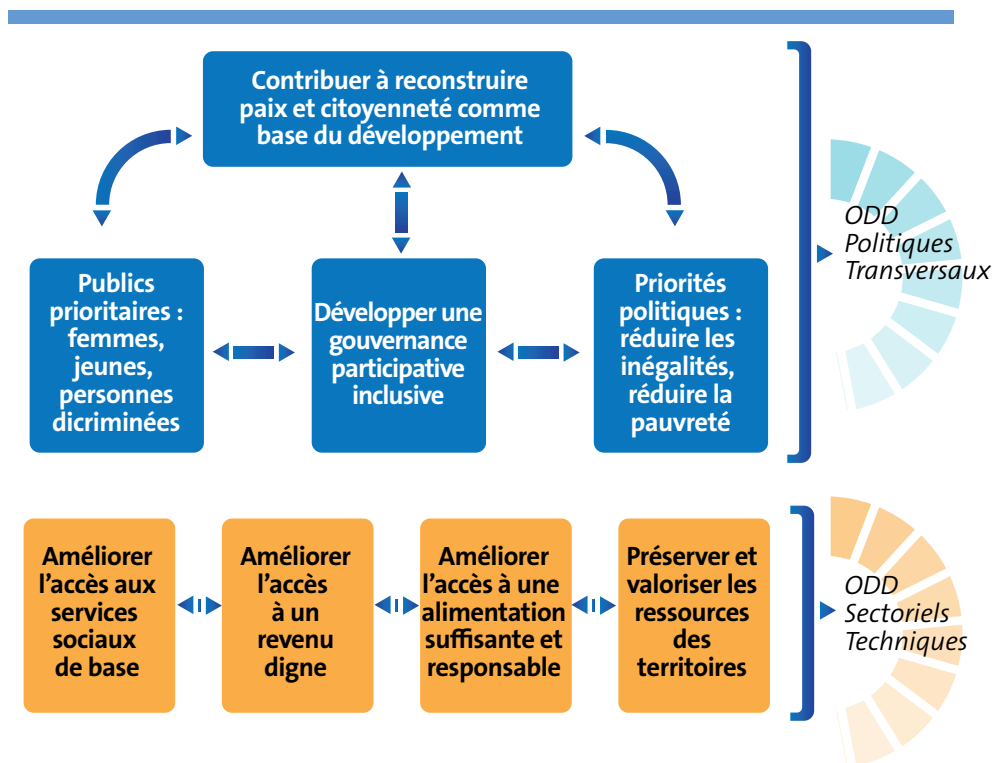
Contribuer à reconstruire paix et citoyenneté comme base du développement

Publics prioritaires : femmes, jeunes, personnes dicriminées

Développer une gouvernance participative inclusive

Priorités politiques : réduire les inégalités, réduire la pauvreté

ODD Politiques Transversaux

Améliorer l'accès aux services sociaux de base

Améliorer l'accès à un revenu digne

Améliorer l'accès à une alimentation suffisante et responsable

Préserver et valoriser les ressources des territoires

ODD Sectoriels Techniques